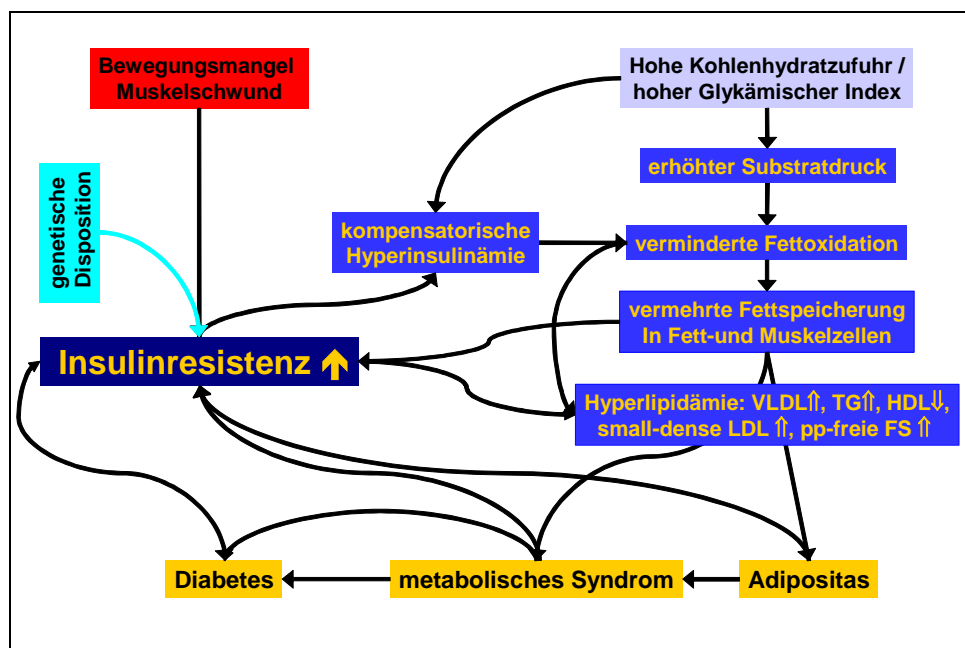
Bewegungsmangel
Muskelschwund

Hohe Kohlenhydratzufuhr /
hoher Glykämischer Index

erhöhter Substratdruck

genetische
Disposition

kompensatorische
Hyperinsulinämie

verminderte Fettoxidation

vermehrte Fettspeicherung
In Fett-und Muskelzellen

Insulinresistenz ↑

Hyperlipidämie: VLDL⇑, TG⇑, HDL⇓,
small-dense LDL ⇑, pp-freie FS ⇑

Diabetes

metabolisches Syndrom

Adipositas